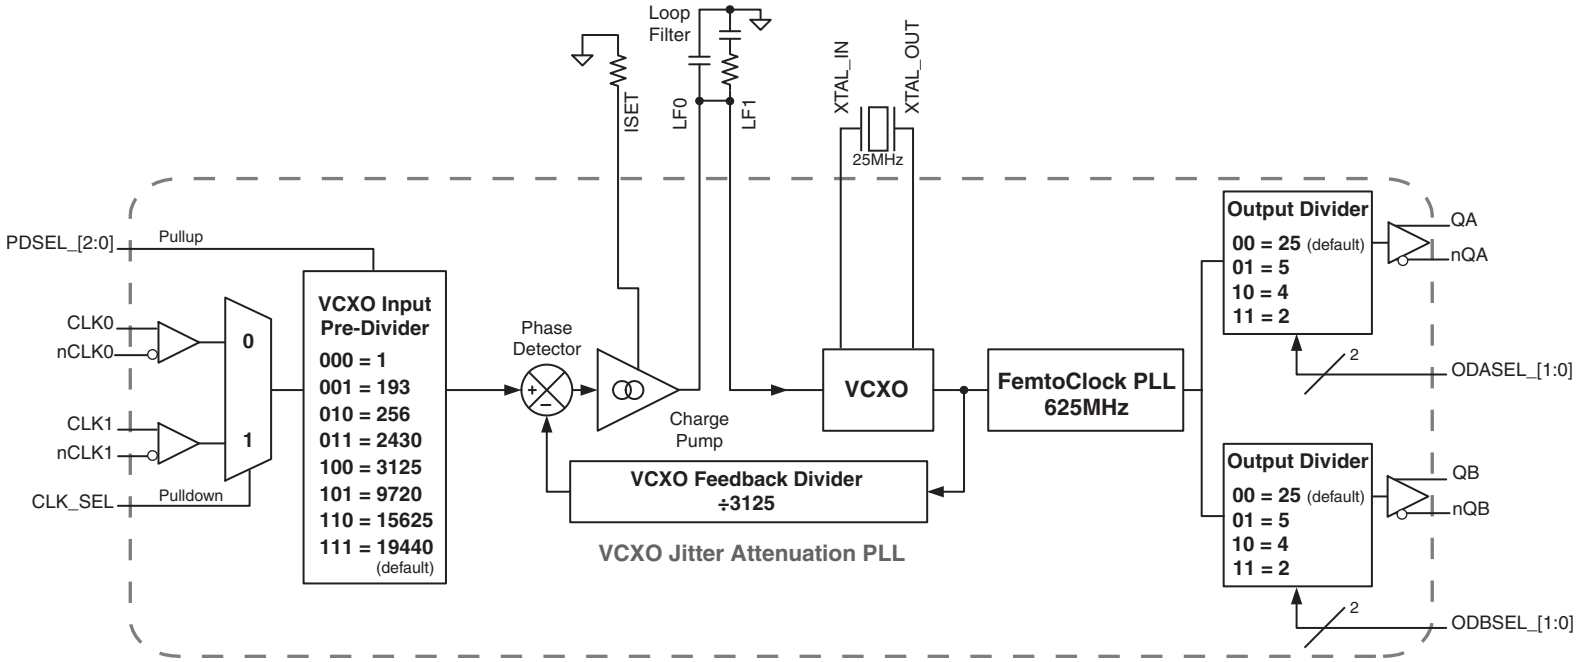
Loop Filter

ISET

LF0

LF1

XTAL_IN

XTAL_OUT

25MHz

PDSEL_[2:0]

Pullup

CLK0

nCLK0

0

CLK1

nCLK1

1

CLK_SEL

Pulldown

VCXO Input Pre-Divider
000 = 1
001 = 193
010 = 256
011 = 2430
100 = 3125
101 = 9720
110 = 15625
111 = 19440 (default)

Phase Detector

+

−

Charge Pump

VCXO

FemtoClock PLL 625MHz

VCXO Feedback Divider ÷3125

VCXO Jitter Attenuation PLL

Output Divider
00 = 25 (default)
01 = 5
10 = 4
11 = 2

QA

nQA

2

ODASEL_[1:0]

Output Divider
00 = 25 (default)
01 = 5
10 = 4
11 = 2

QB

nQB

2

ODBSEL_[1:0]